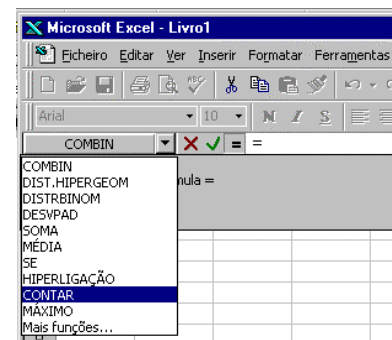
Microsoft Excel - Livro1

Ficheiro Editar Ver Inserir Formatar Ferramentas

Arial 10 N I S

COMBIN =

COMBIN
DIST.HIPERGEOM
DISTRBINOM
DESVPAD
SOMA
MÉDIA
SE
HIPERLIGAÇÃO
CONTAR
MÁXIMO
Mais funções...

mula =